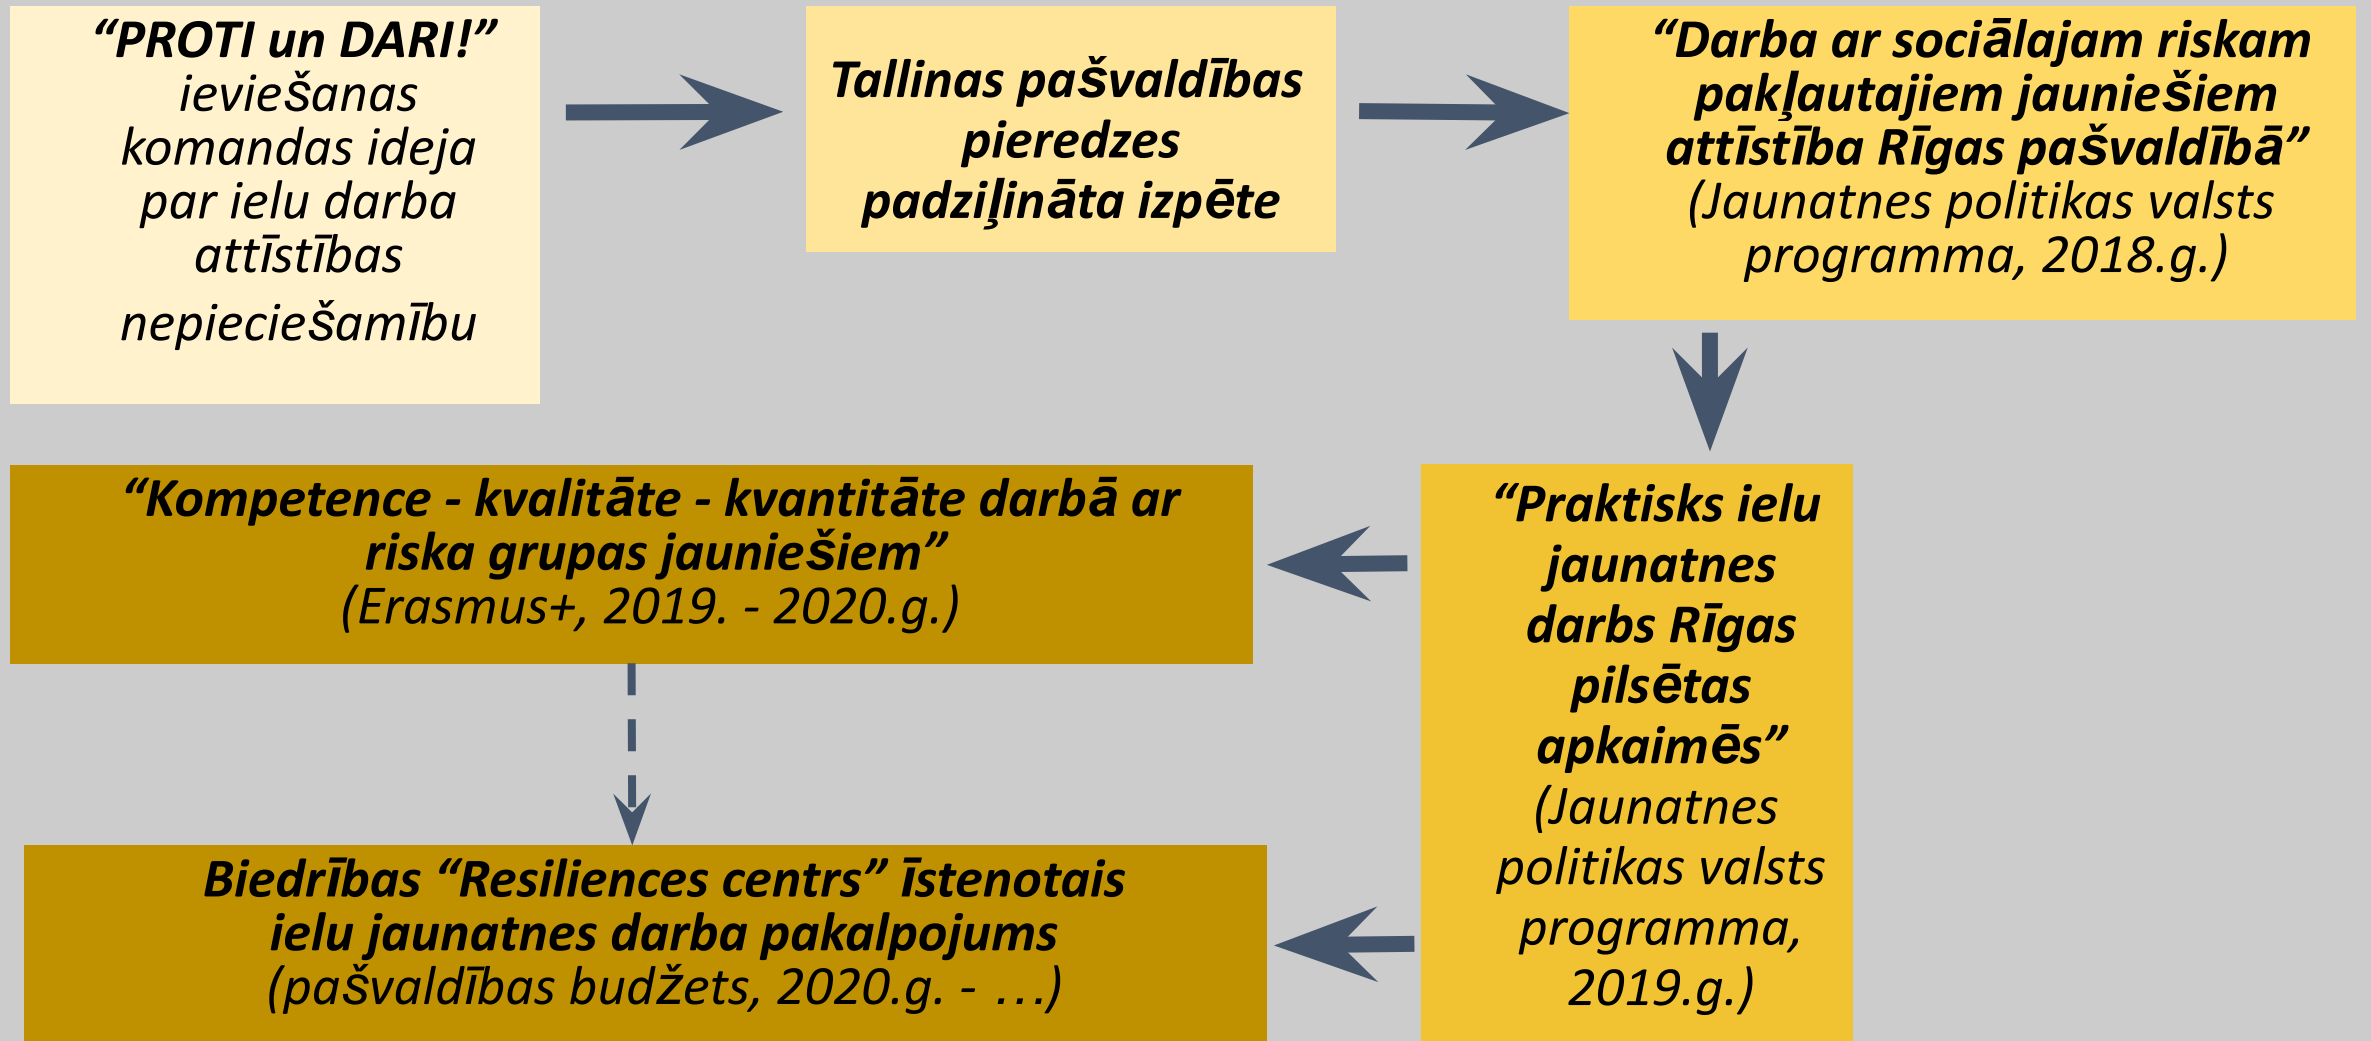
“PROTI un DARI!” ieviešanas komandas ideja par ielu darba attīstības nepieciešamību

Tallinas pašvaldības pieredzes padziļināta izpēte

“Darba ar sociālajam riskam pakļautajiem jauniešiem attīstība Rīgas pašvaldībā” (Jaunatnes politikas valsts programma, 2018.g.)

“Praktisks ielu jaunatnes darbs Rīgas pilsētas apkaimēs” (Jaunatnes politikas valsts programma, 2019.g.)

“Kompetence - kvalitāte - kvantitāte darbā ar riska grupas jauniešiem” (Erasmus+, 2019. - 2020.g.)

Biedrības “Resiliences centrs” īstenotais ielu jaunatnes darba pakalpojums (pašvaldības budžets, 2020.g. - …)